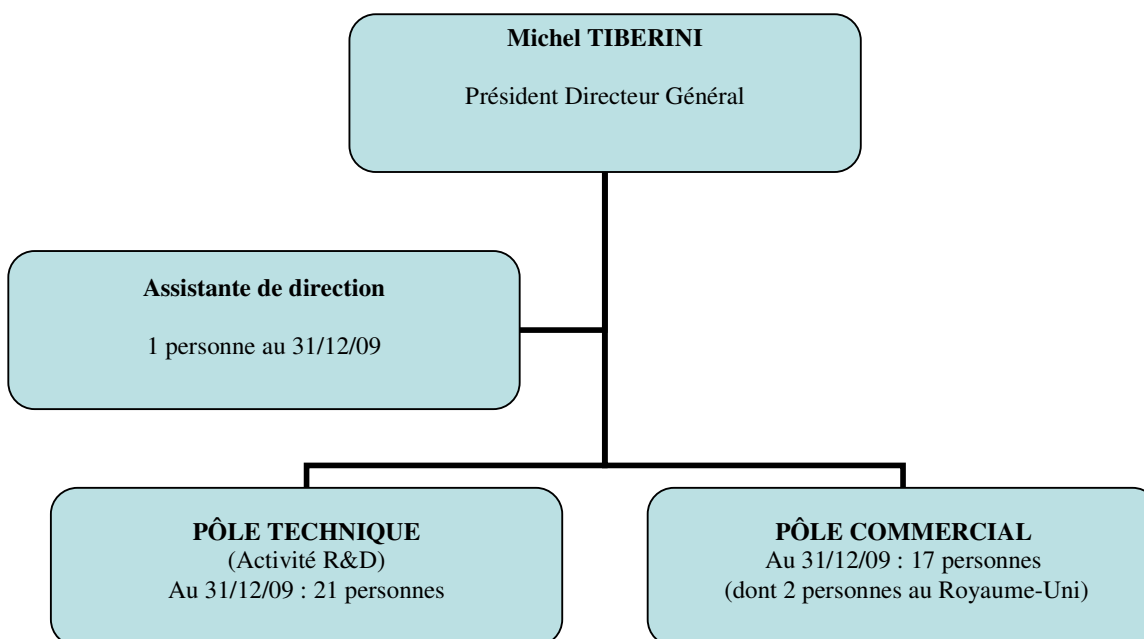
Michel TIBERINI

Président Directeur Général

Assistante de direction

1 personne au 31/12/09

PÔLE TECHNIQUE
(Activité R&D)
Au 31/12/09 : 21 personnes

PÔLE COMMERCIAL
Au 31/12/09 : 17 personnes
(dont 2 personnes au Royaume-Uni)